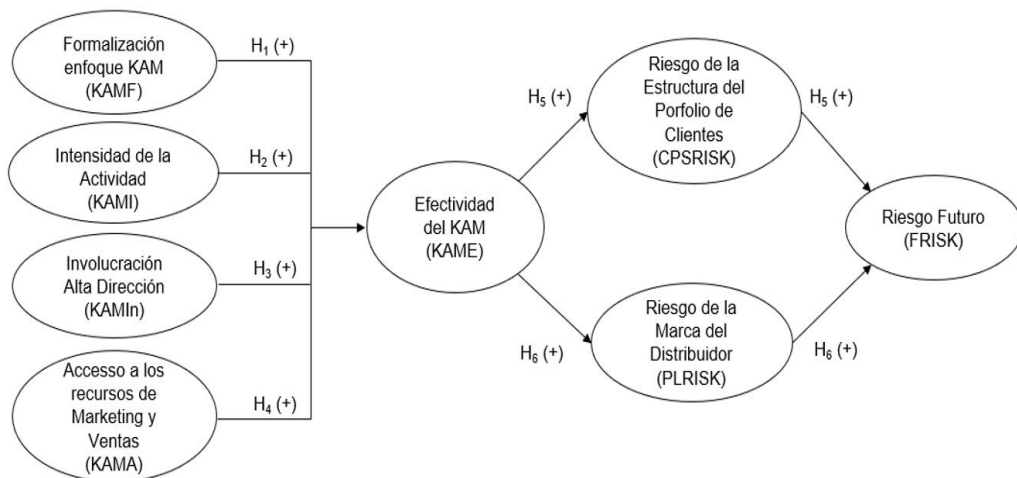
Formalización enfoque KAM (KAMF)

$H_1$ (+)

Intensidad de la Actividad (KAMI)

$H_2$ (+)

Involucración Alta Dirección (KAMIn)

$H_3$ (+)

Accesso a los recursos de Marketing y Ventas (KAMA)

$H_4$ (+)

Efectividad del KAM (KAME)

$H_5$ (+)

Riesgo de la Estructura del Porfolio de Clientes (CPSRISK)

$H_5$ (+)

$H_6$ (+)

Riesgo de la Marca del Distribuidor (PLRISK)

$H_6$ (+)

Riesgo Futuro (FRISK)